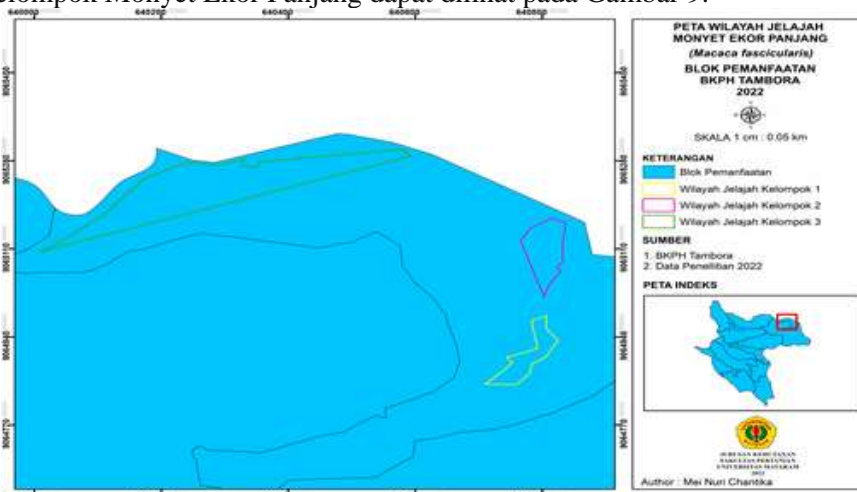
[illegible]elompok Monyet Ekor Panjang dapat dilihat pada Gambar 9.

640000 640200 640400 640600 640800

9065400 9065280 9065110 9064940 9064770

PETA WILAYAH JELAJAH MONYET EKOR PANJANG
(Macaca fascicularis)
BLOK PEMANFAATAN BKPH TAMBORA
2022

SKALA 1 cm : 0.05 km

KETERANGAN
Blok Pemanfaatan
Wilayah Jelajah Kelompok 1
Wilayah Jelajah Kelompok 2
Wilayah Jelajah Kelompok 3

SUMBER
1. BKPH Tambora
2. Data Penelitian 2022

PETA INDEKS

JURUSAN KEHUTANAN FAKULTAS PERTANIAN UNIVERSITAS MATARAM 2022

Author : Mei Nuri Chantika